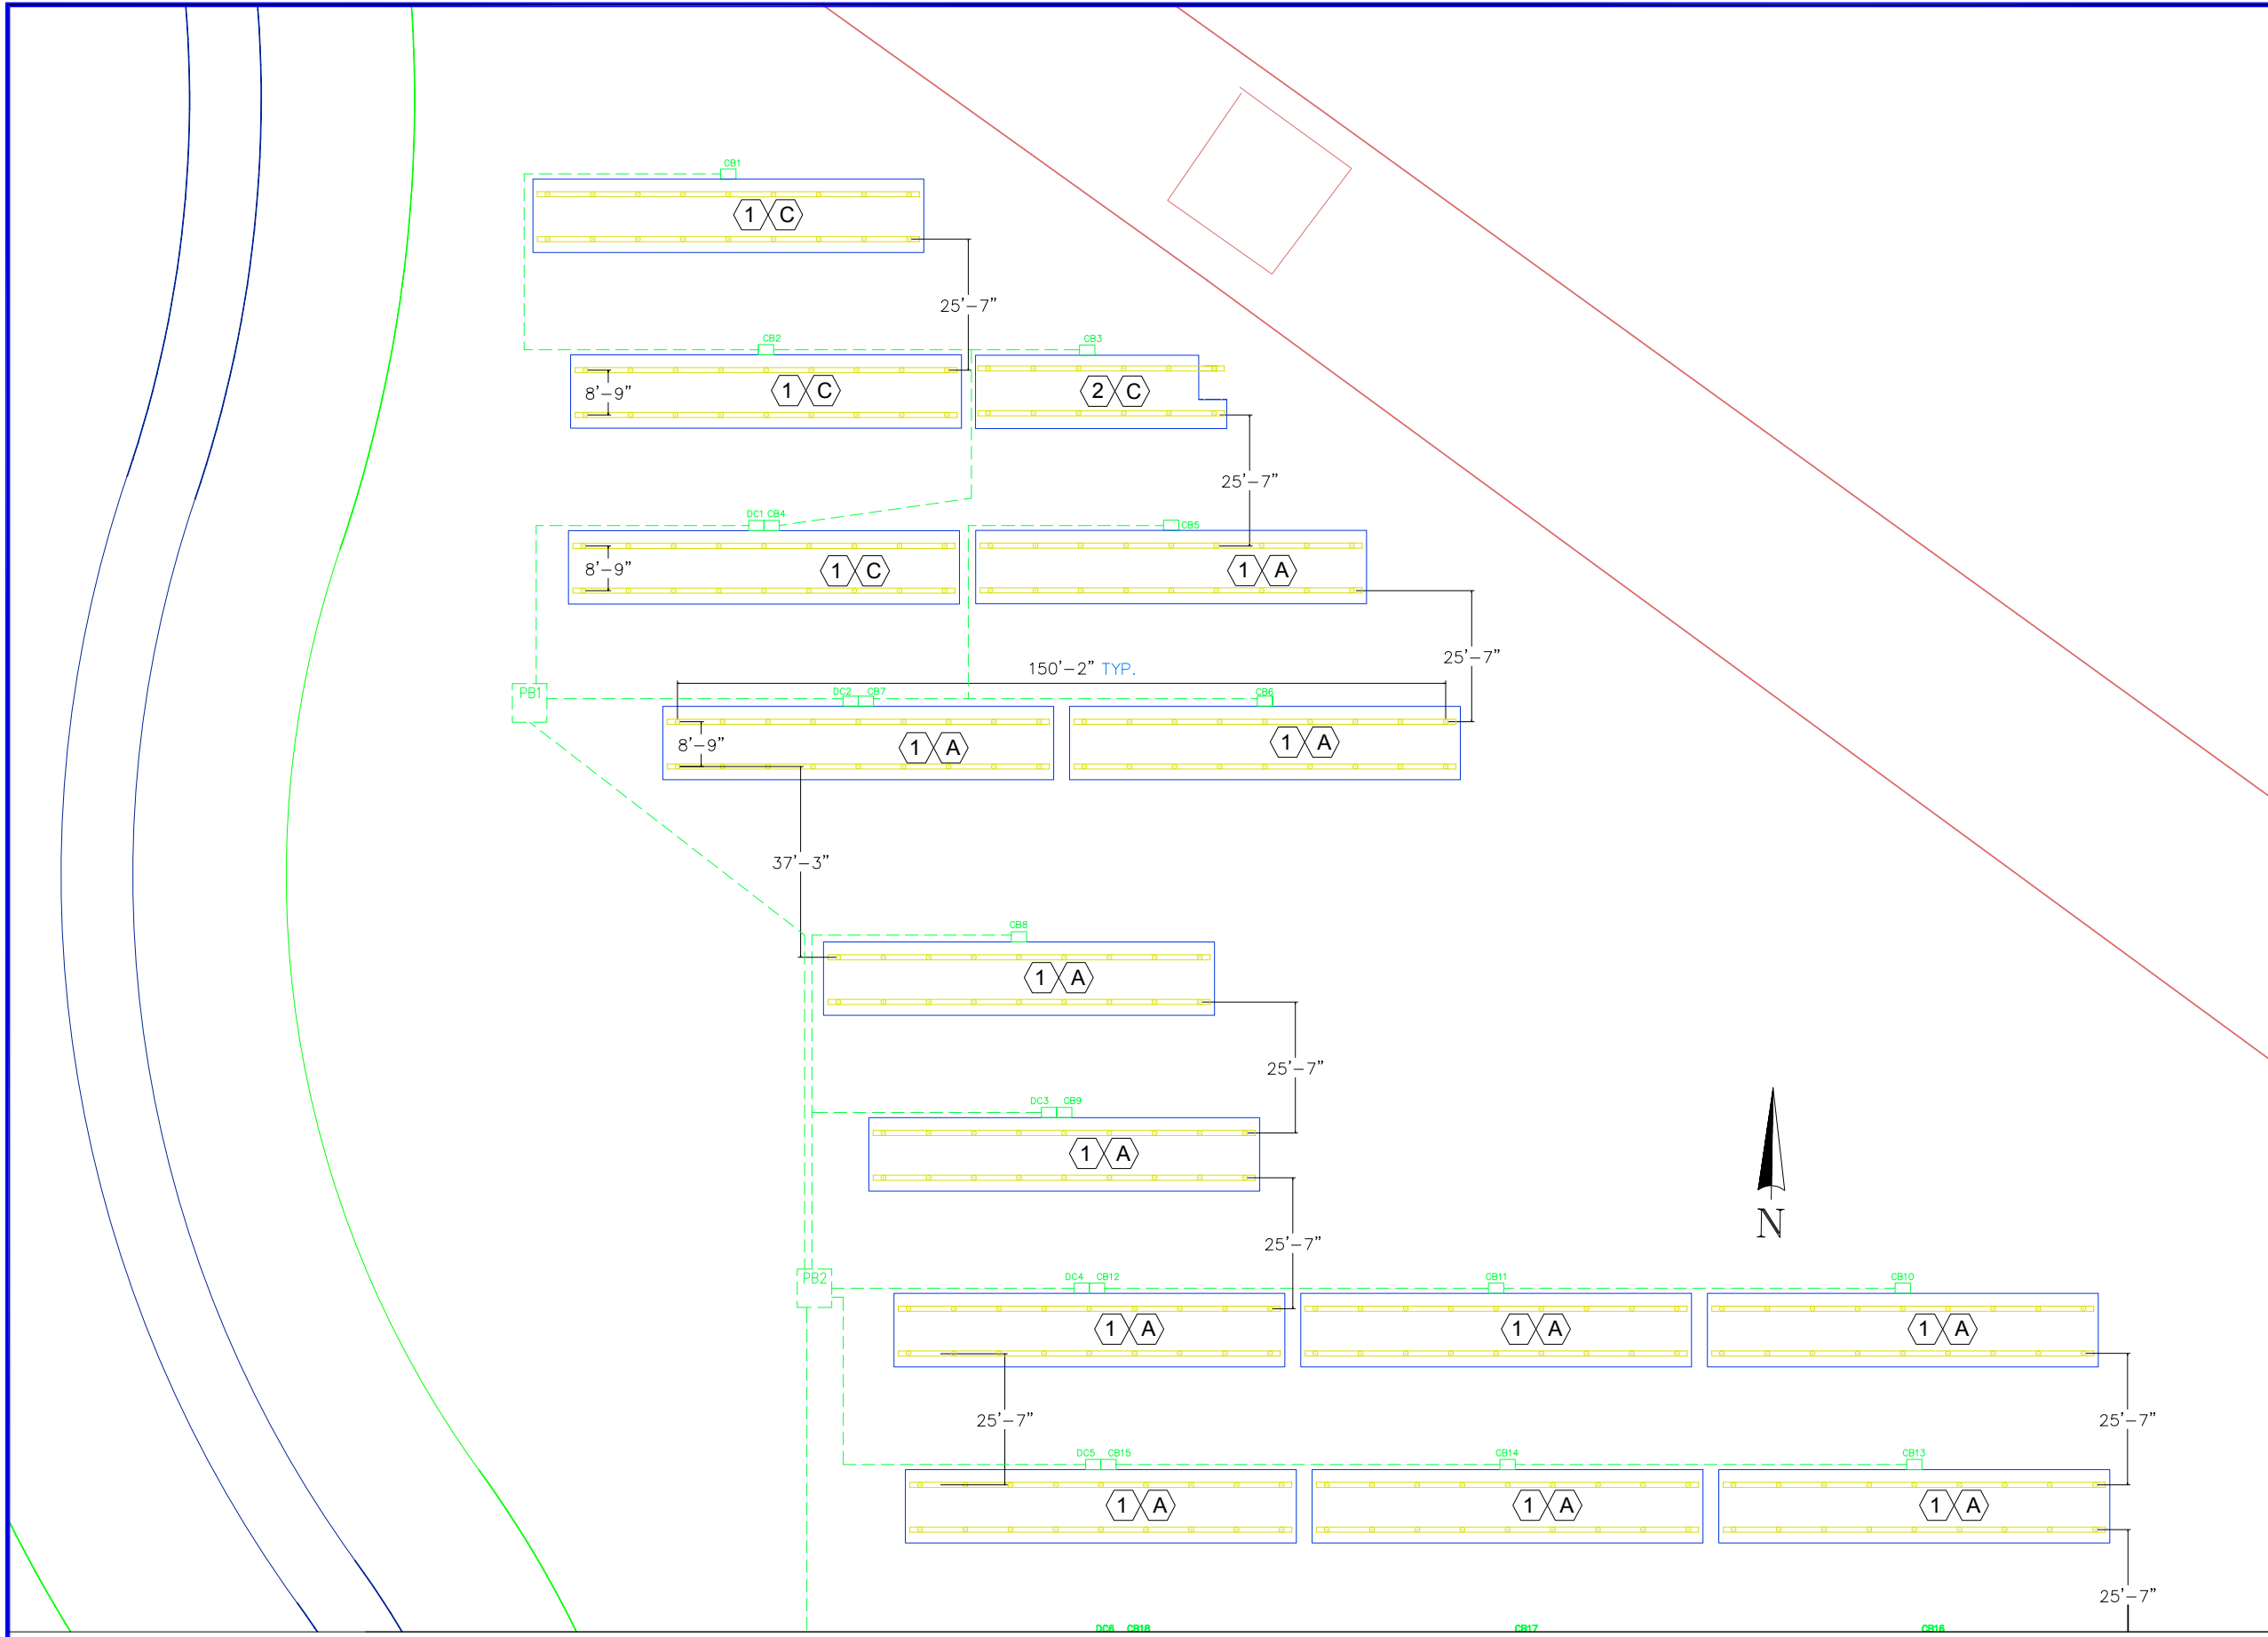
CB1
1 C
25'–7"
CB2
CB3
8'–9"
1 C
2 C
25'–7"
DC1 CB4
CB5
8'–9"
1 C
1 A
25'–7"
150'–2" TYP.
PB1
DC2 CB7
CB6
8'–9"
1 A
1 A
37'–3"
CB8
1 A
25'–7"
DC3 CB9
1 A
25'–7"
N
PB2
DC4 CB12
CB11
CB10
1 A
1 A
1 A
25'–7"
25'–7"
DC5 CB15
CB14
CB13
1 A
1 A
1 A
25'–7"
DC6 CB18
CB17
CB16